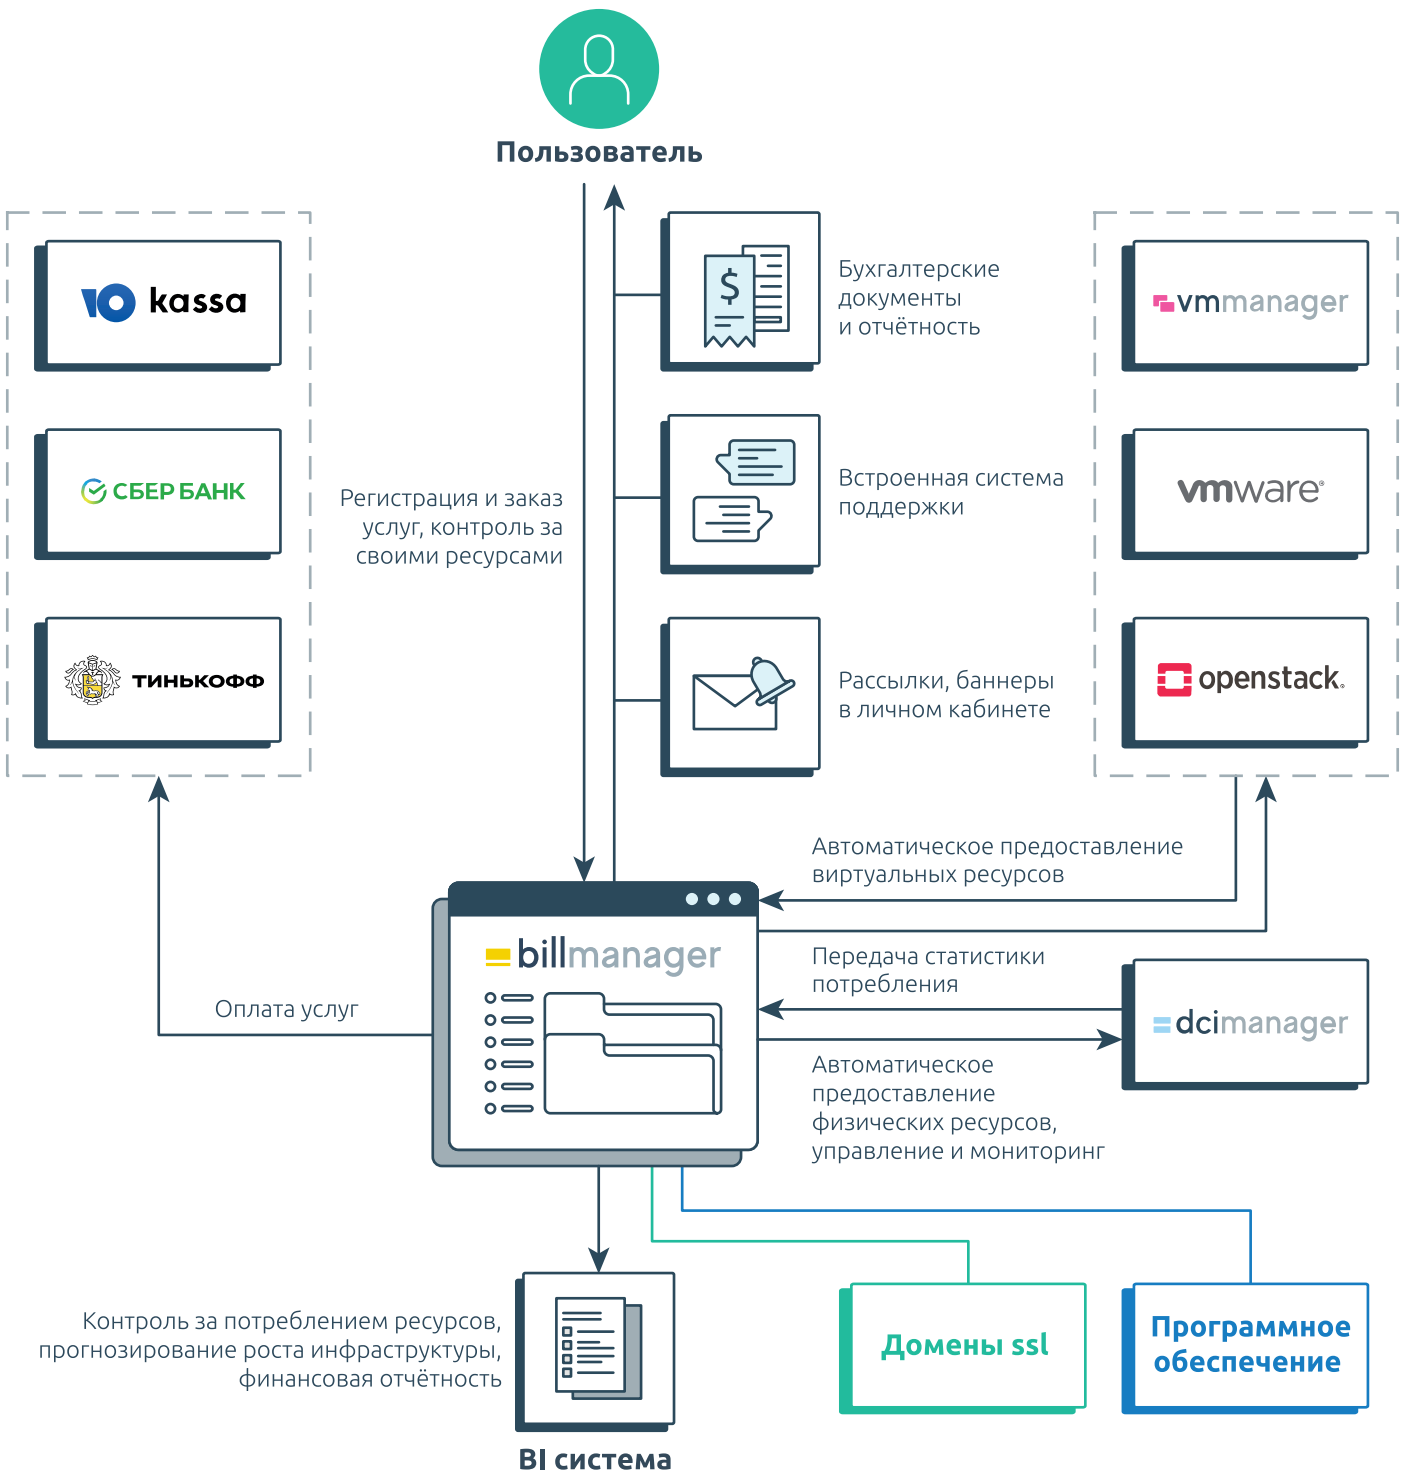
Пользователь

kassa

СБЕР БАНК

ТИНЬКОФФ

Регистрация и заказ услуг, контроль за своими ресурсами

$

Бухгалтерские документы и отчётность

Встроенная система поддержки

Рассылки, баннеры в личном кабинете

vmmanager

vmware

openstack.

Автоматическое предоставление виртуальных ресурсов

billmanager

Оплата услуг

Передача статистики потребления

dcimanager

Автоматическое предоставление физических ресурсов, управление и мониторинг

Контроль за потреблением ресурсов, прогнозирование роста инфраструктуры, финансовая отчётность

BI система

Домены ssl

Программное обеспечение